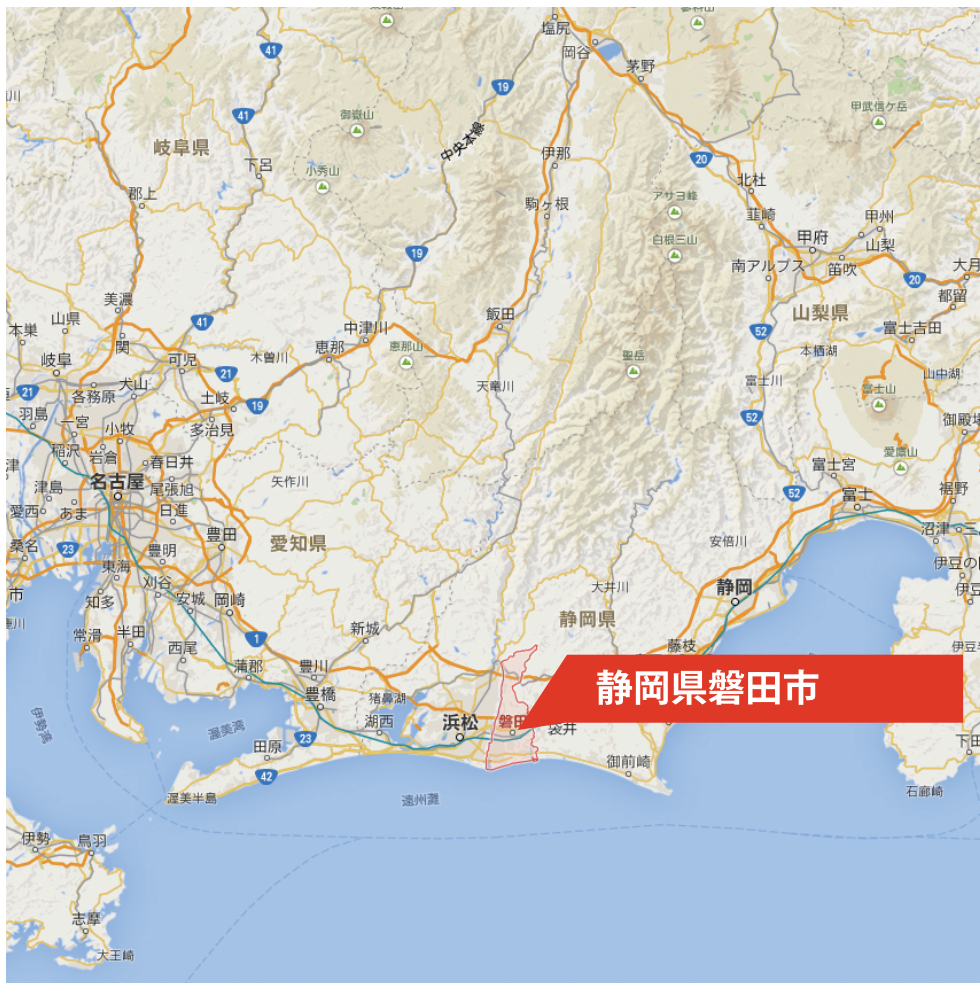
塩尻
岡谷
茅野
41
19
御嶽山
甲武信ケ岳
岐阜県
下呂
小秀山
中央本線
伊那
20
北杜
郡上
アサヨ峰
駒ヶ根
韮崎
甲州
白根三山
甲府
山梨
19
南アルプス
笛吹
20
大月
美濃
都留
41
飯田
52
山梨県
本巣
山県
中津川
富士吉田
関
恵那
恵那山
岐阜
可児
木曽川
本栖湖
21
大山
聖岳
山中湖
21
天竜川
富士川
羽島
各務原
土岐
19
富士山
一宮
小牧
多治見
52
御殿場
稲沢
岩倉
愛鷹山
津
春日井
富士宮
名古屋
津島
尾張旭
52
富士
裾野
矢作川
愛西
あま
日進
沼津
豊田
安倍川
桑名
愛知県
伊豆の
23
豊明
東海
大井川
刈谷
静岡
伊豆
市
知多
安城
岡崎
静岡県
常滑
半田
新城
藤枝
西尾
1
蒲郡
豊川
静岡県磐田市
豊橋
猪鼻湖
伊勢湾
浜松
磐田
袋井
湖西
渥美湾
下田
田原
23
御前崎
42
渥美半島
遠州灘
石廊崎
伊勢
鳥羽
志摩
大王崎